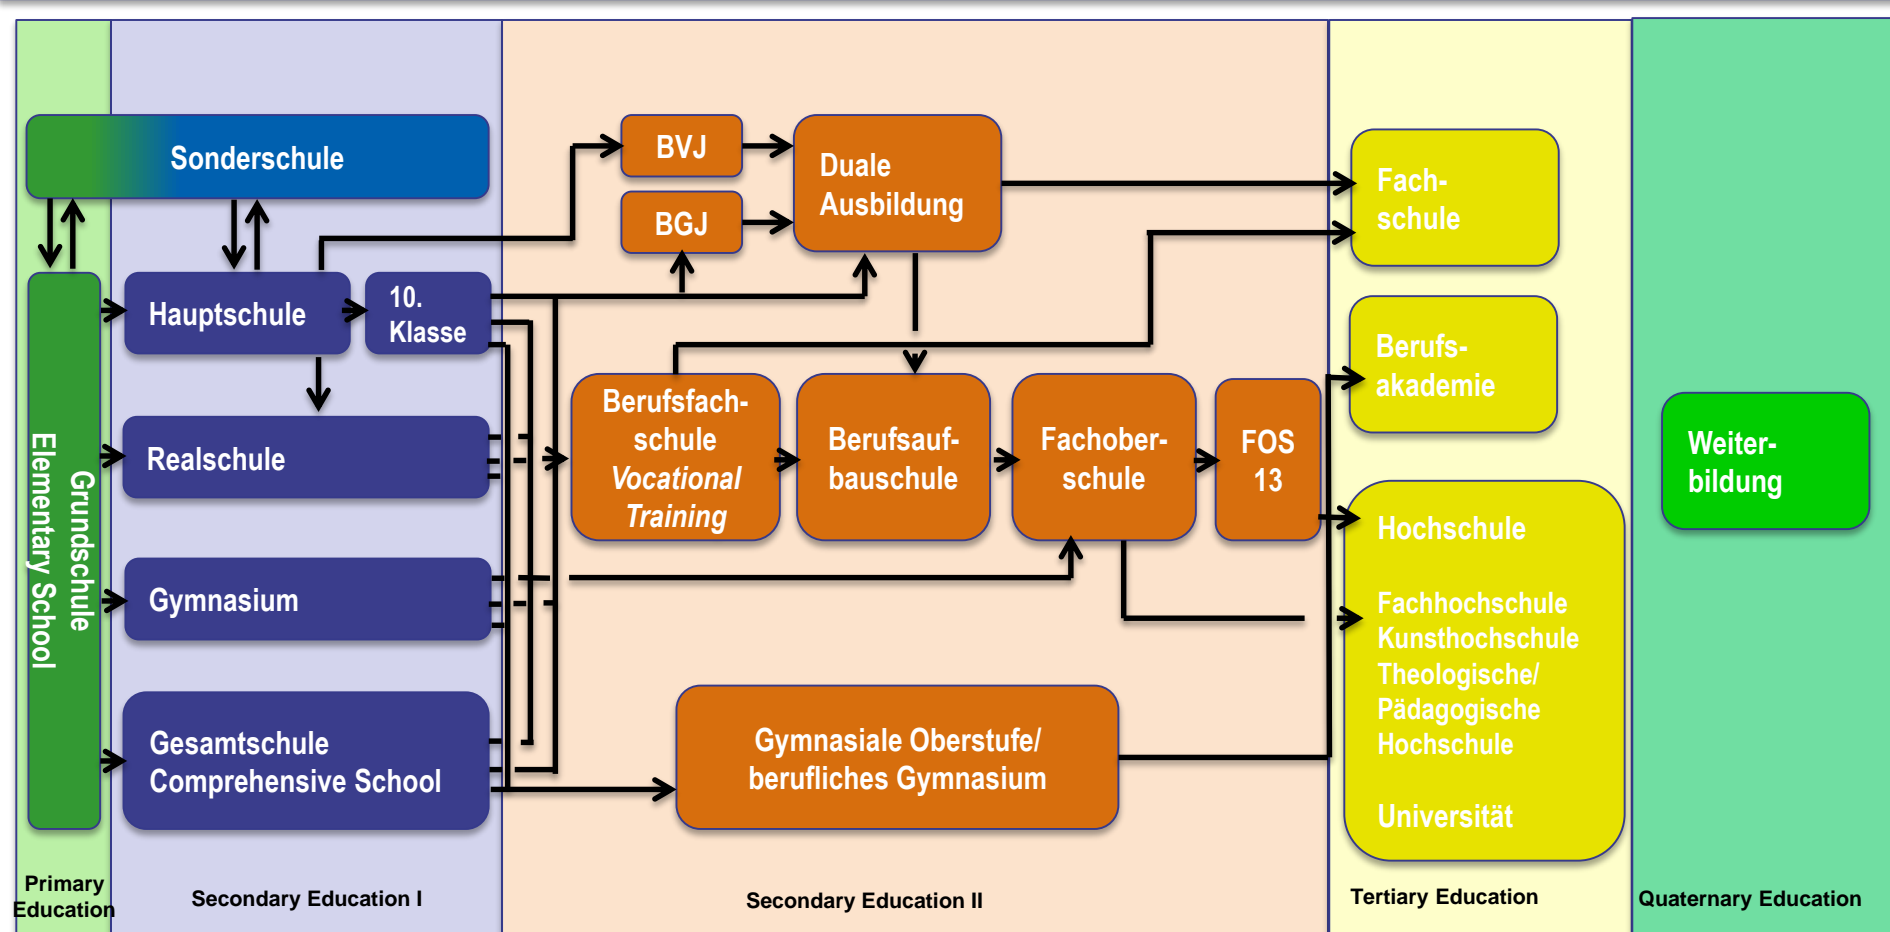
Sonderschule

Grundschule
Elementary School

Hauptschule

10. Klasse

Realschule

Gymnasium

Gesamtschule
Comprehensive School

BVJ

BGJ

Duale Ausbildung

Berufsfachschule
*Vocational Training*

Berufsaufbauschule

Fachoberschule

FOS 13

Gymnasiale Oberstufe/
berufliches Gymnasium

Fachschule

Berufsakademie

Hochschule

Fachhochschule
Kunsthochschule
Theologische/
Pädagogische
Hochschule

Universität

Weiterbildung

Primary Education

Secondary Education I

Secondary Education II

Tertiary Education

Quaternary Education